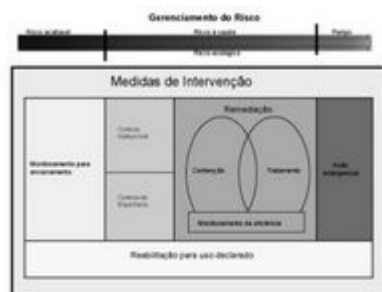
Gerenciamento do Risco

Risco aceitável

Risco a reduzir

Risco ecológico

Perigo

Medidas de Intervenção

Monitoramento para encerramento

Controle Institucional

Controle de Engenharia

Remediação

Contenção

Tratamento

Monitoramento da eficiência

Ação emergencial

Reabilitação para uso declarado